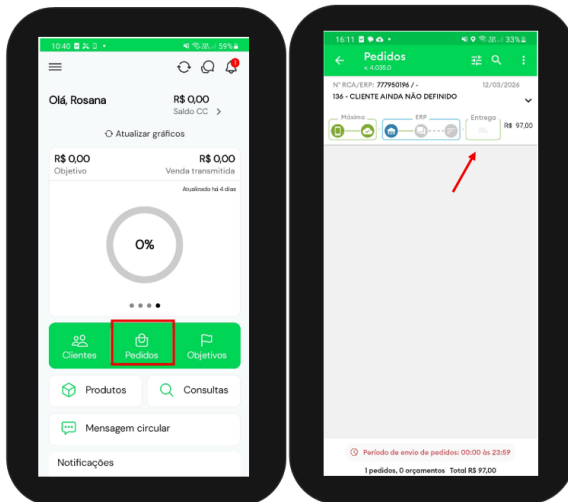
10:40 59%

1

Olá, Rosana

R$ 0,00
Saldo CC >

Atualizar gráficos

R$ 0,00
Objetivo

R$ 0,00
Venda transmitida

Atualizado há 4 dias

0%

Clientes

Pedidos

Objetivos

Produtos

Consultas

Mensagem circular

Notificações

16:11 33%

Pedidos
v. 4.038.0

Nº RCA/ERP: 777950196 / -
12/03/2026

136 - CLIENTE AINDA NÃO DEFINIDO

Máxima

ERP

Entrega

R$ 97,00

Período de envio de pedidos: 00:00 às 23:59

1 pedidos, 0 orçamentos Total R$ 97,00